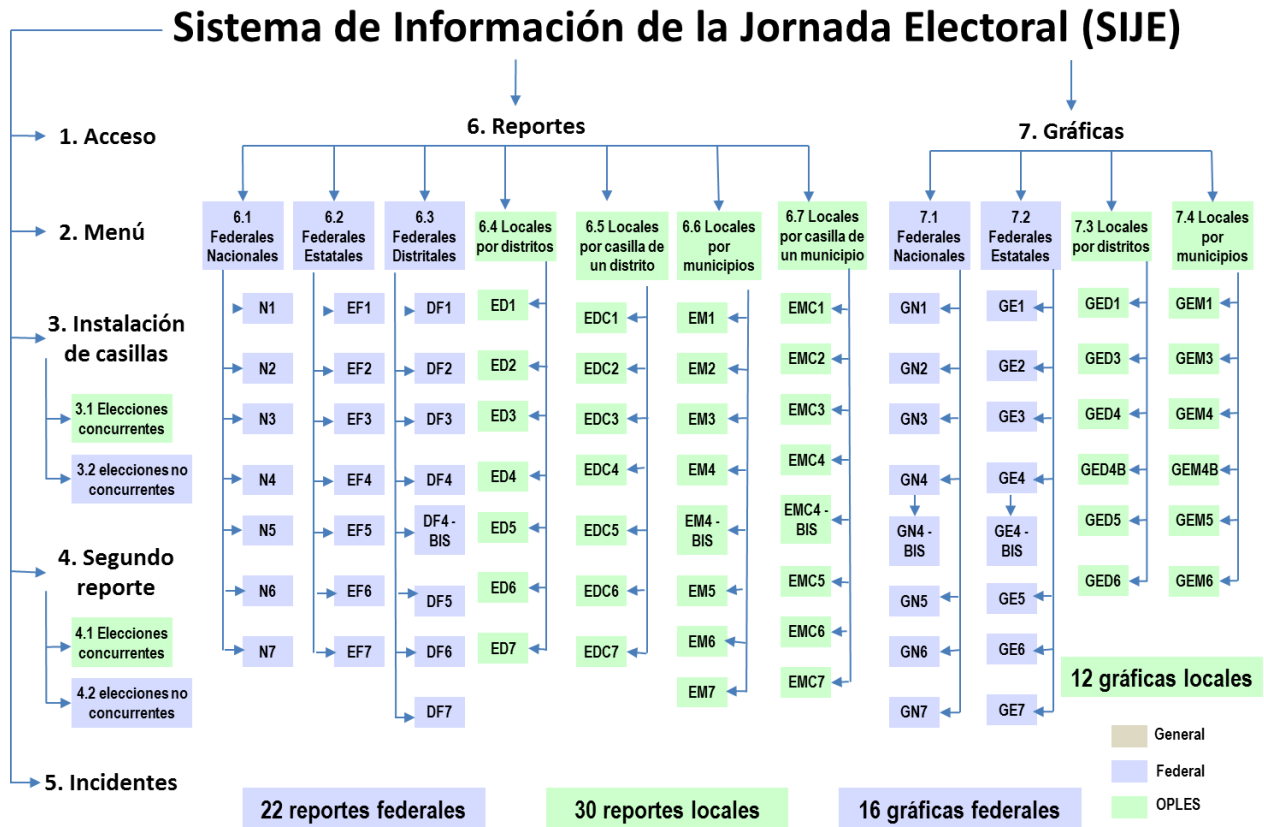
Sistema de Información de la Jornada Electoral (SIJE)

1. Acceso

2. Menú

3. Instalación de casillas

3.1 Elecciones concurrentes

3.2 elecciones no concurrentes

4. Segundo reporte

4.1 Elecciones concurrentes

4.2 elecciones no concurrentes

5. Incidentes

6. Reportes

6.1 Federales Nacionales
N1
N2
N3
N4
N5
N6
N7

6.2 Federales Estatales
EF1
EF2
EF3
EF4
EF5
EF6
EF7

6.3 Federales Distritales
DF1
DF2
DF3
DF4
DF4 - BIS
DF5
DF6
DF7

6.4 Locales por distritos
ED1
ED2
ED3
ED4
ED5
ED6
ED7

6.5 Locales por casilla de un distrito
EDC1
EDC2
EDC3
EDC4
EDC5
EDC6
EDC7

6.6 Locales por municipios
EM1
EM2
EM3
EM4
EM4 - BIS
EM5
EM6
EM7

6.7 Locales por casilla de un municipio
EMC1
EMC2
EMC3
EMC4
EMC4 - BIS
EMC5
EMC6
EMC7

7. Gráficas

7.1 Federales Nacionales
GN1
GN2
GN3
GN4
GN4 - BIS
GN5
GN6
GN7

7.2 Federales Estatales
GE1
GE2
GE3
GE4
GE4 - BIS
GE5
GE6
GE7

7.3 Locales por distritos
GED1
GED3
GED4
GED4B
GED5
GED6

7.4 Locales por municipios
GEM1
GEM3
GEM4
GEM4B
GEM5
GEM6

12 gráficas locales

General
Federal
OPLES

22 reportes federales

30 reportes locales

16 gráficas federales